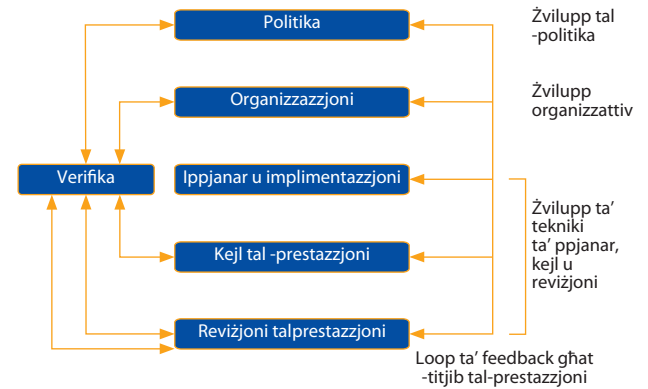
Politika
Organizzazzjoni
Verifika
Ippjanar u implimentazzjoni
Kejl tal -prestazzjoni
Reviżjoni talprestazzjoni

Żvilupp tal -politika

Żvilupp organizzattiv

Żvilupp ta' tekniki ta' ppjanar, kejl u reviżjoni

Loop ta' feedback għat -titjib tal-prestazzjoni